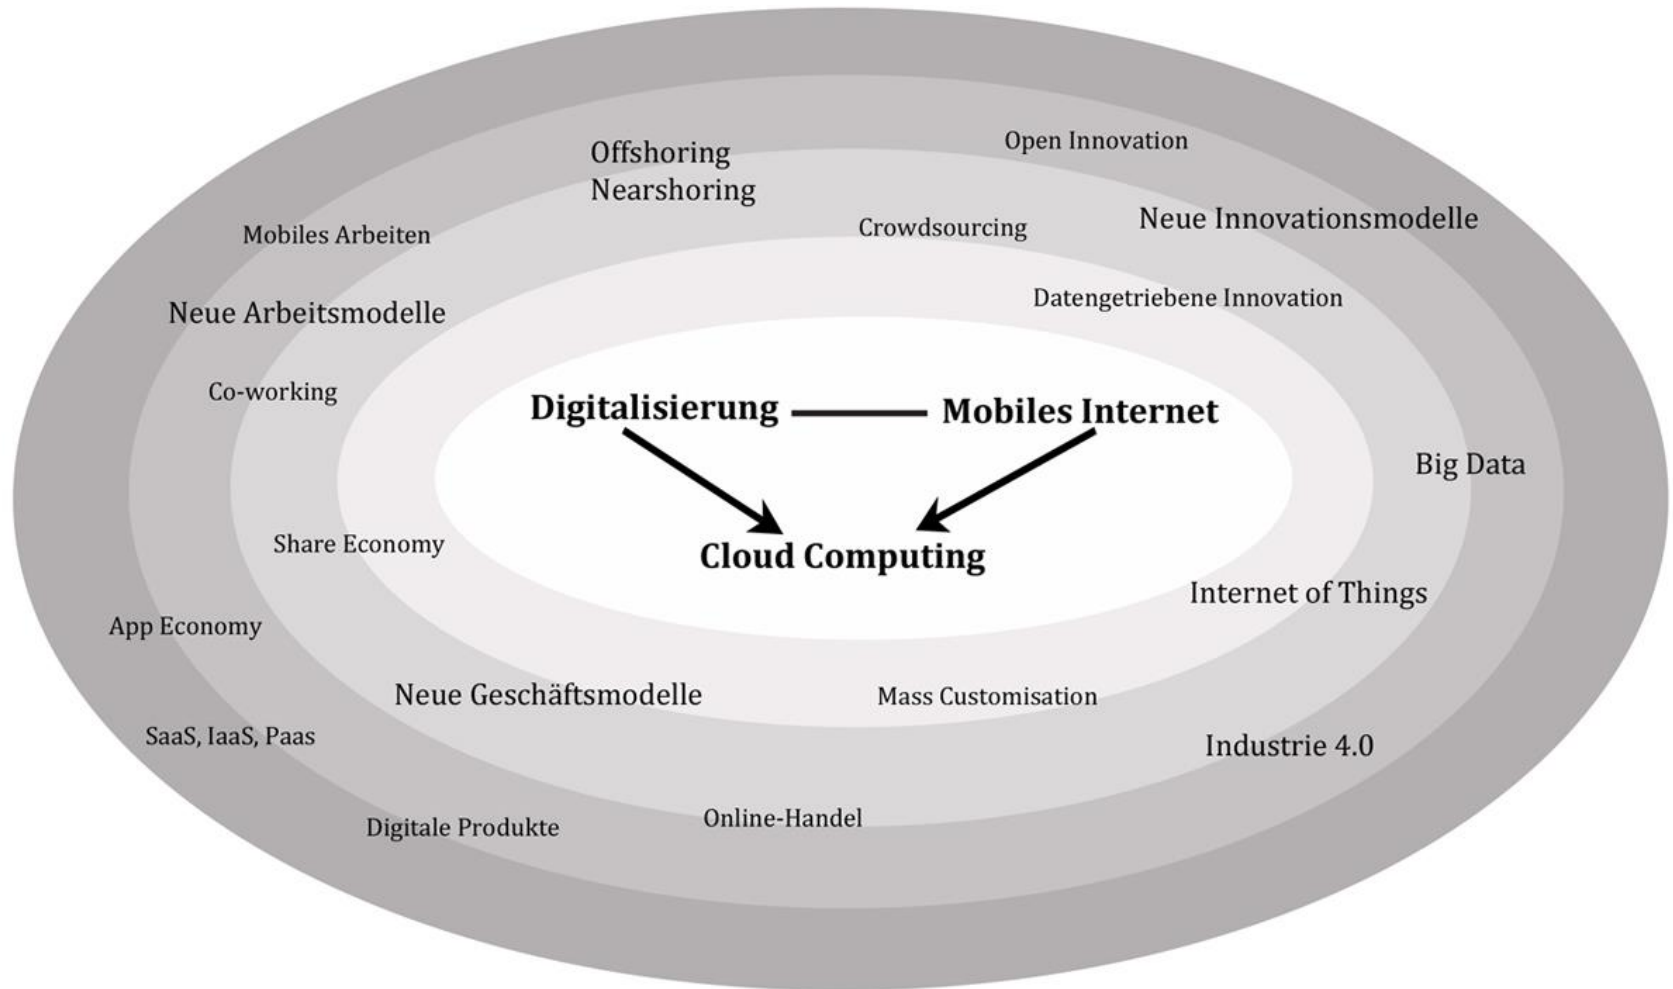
Offshoring
Nearshoring

Open Innovation

Mobiles Arbeiten

Crowdsourcing

Neue Innovationsmodelle

Neue Arbeitsmodelle

Datengetriebene Innovation

Co-working

Digitalisierung — Mobiles Internet

Cloud Computing

Big Data

Share Economy

Internet of Things

App Economy

Neue Geschäftsmodelle

Mass Customisation

SaaS, IaaS, Paas

Industrie 4.0

Digitale Produkte

Online-Handel